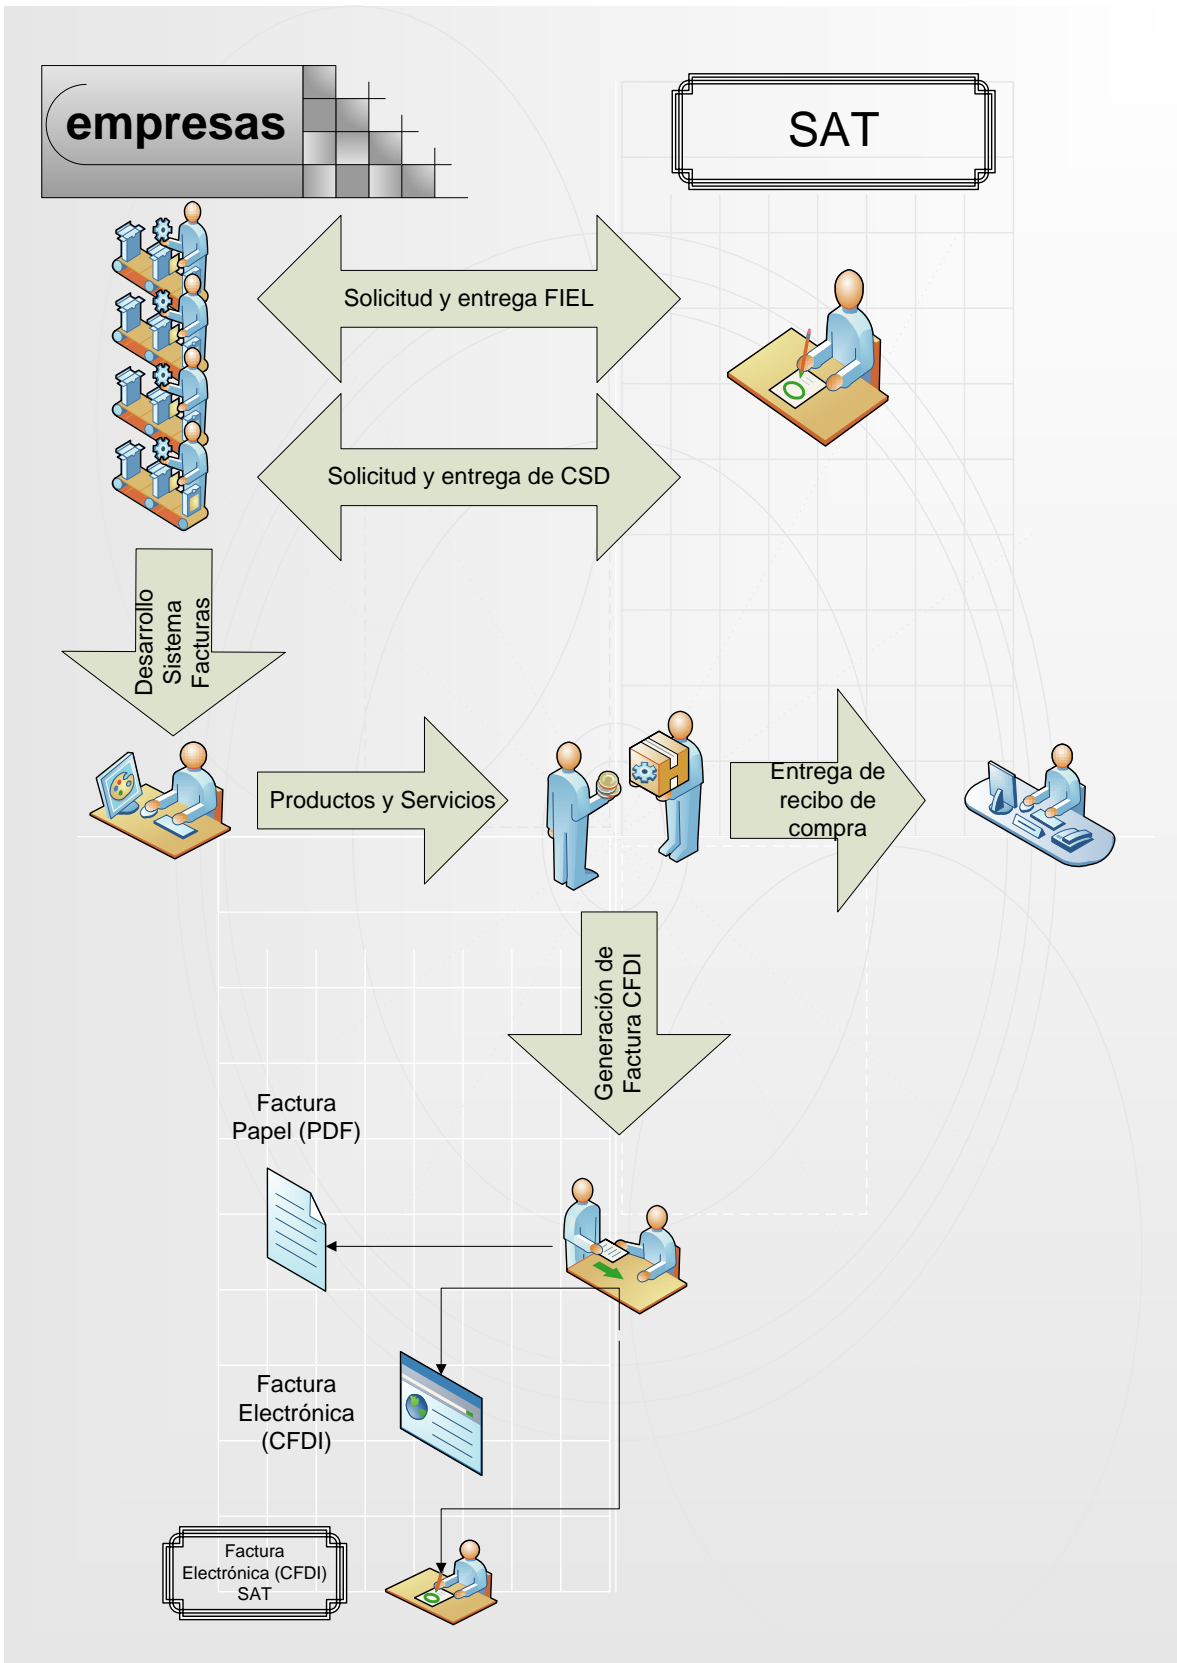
empresas

SAT

Solicitud y entrega FIEL

Solicitud y entrega de CSD

Desarrollo Sistema Facturas

Productos y Servicios

Entrega de recibo de compra

Generación de Factura CFDI

Factura Papel (PDF)

Factura Electrónica (CFDI)

Factura Electrónica (CFDI) SAT